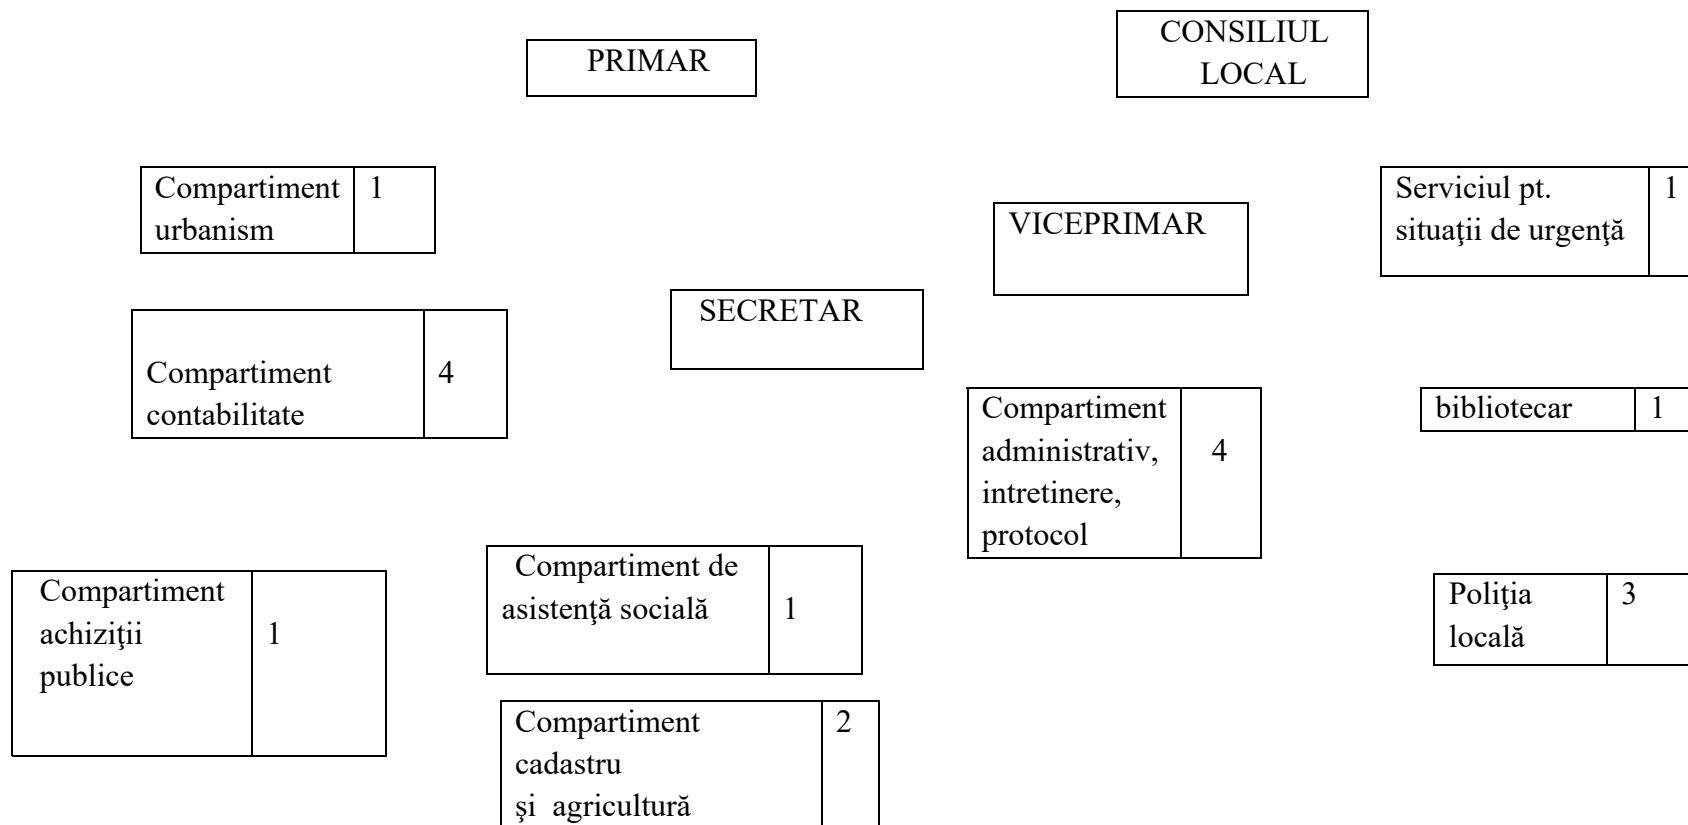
PRIMAR

CONSILIUL LOCAL

Compartiment urbanism 1

Serviciul pt. situaţii de urgenţă 1

VICEPRIMAR

SECRETAR

Compartiment contabilitate 4

Compartiment administrativ, intretinere, protocol 4

bibliotecar 1

Compartiment achiziţii publice 1

Compartiment de asistenţă socială 1

Poliţia locală 3

Compartiment cadastru şi agricultură 2